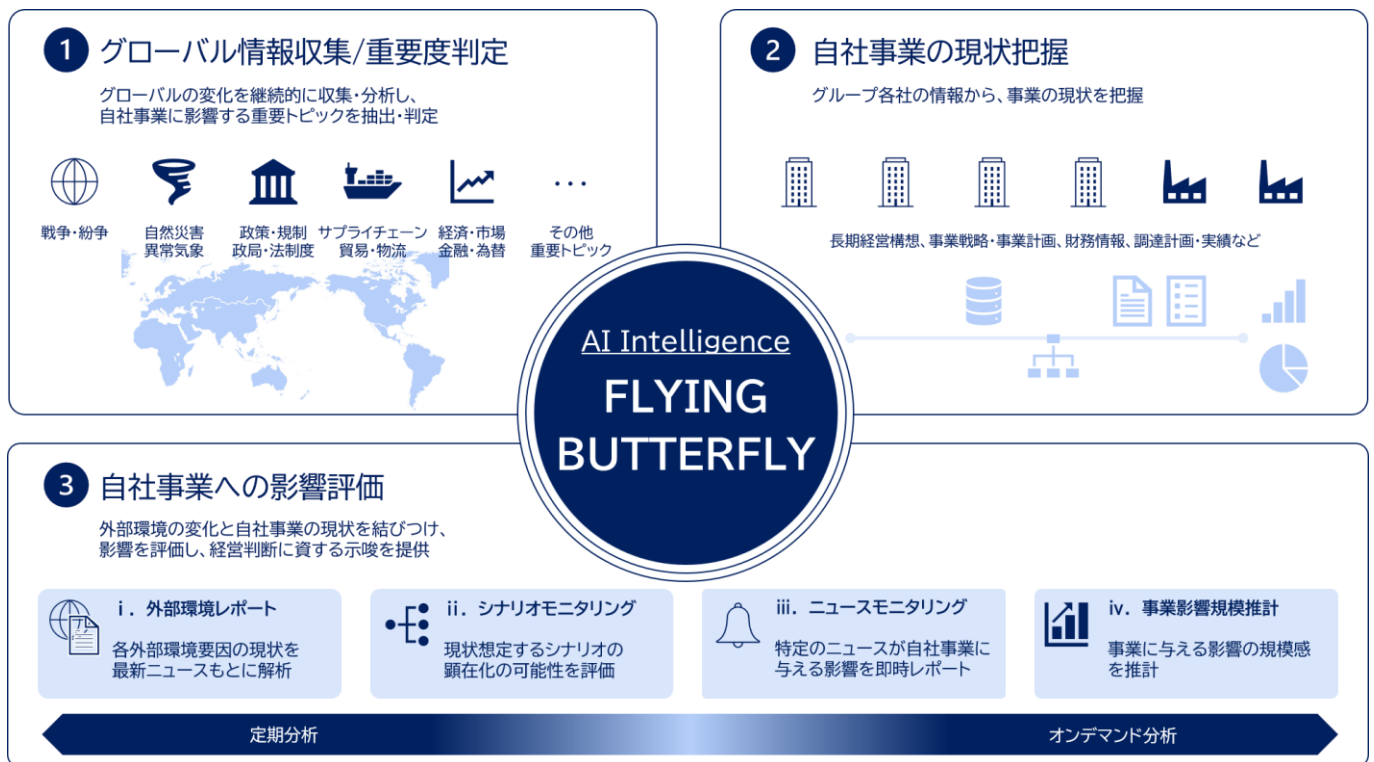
1 グローバル情報収集/重要度判定

グローバルの変化を継続的に収集・分析し、自社事業に影響する重要トピックを抽出・判定

戦争・紛争

自然災害
異常気象

政策・規制
政局・法制度

サプライチェーン
貿易・物流

経済・市場
金融・為替

…
その他
重要トピック

2 自社事業の現状把握

グループ各社の情報から、事業の現状を把握

長期経営構想、事業戦略・事業計画、財務情報、調達計画・実績など

AI Intelligence
FLYING
BUTTERFLY

3 自社事業への影響評価

外部環境の変化と自社事業の現状を結びつけ、影響を評価し、経営判断に資する示唆を提供

i. 外部環境レポート
各外部環境要因の現状を最新ニュースもとに解析

ii. シナリオモニタリング
現状想定するシナリオの顕在化の可能性を評価

iii. ニュースモニタリング
特定のニュースが自社事業に与える影響を即時レポート

iv. 事業影響規模推計
事業に与える影響の規模感を推計

定期分析

オンデマンド分析